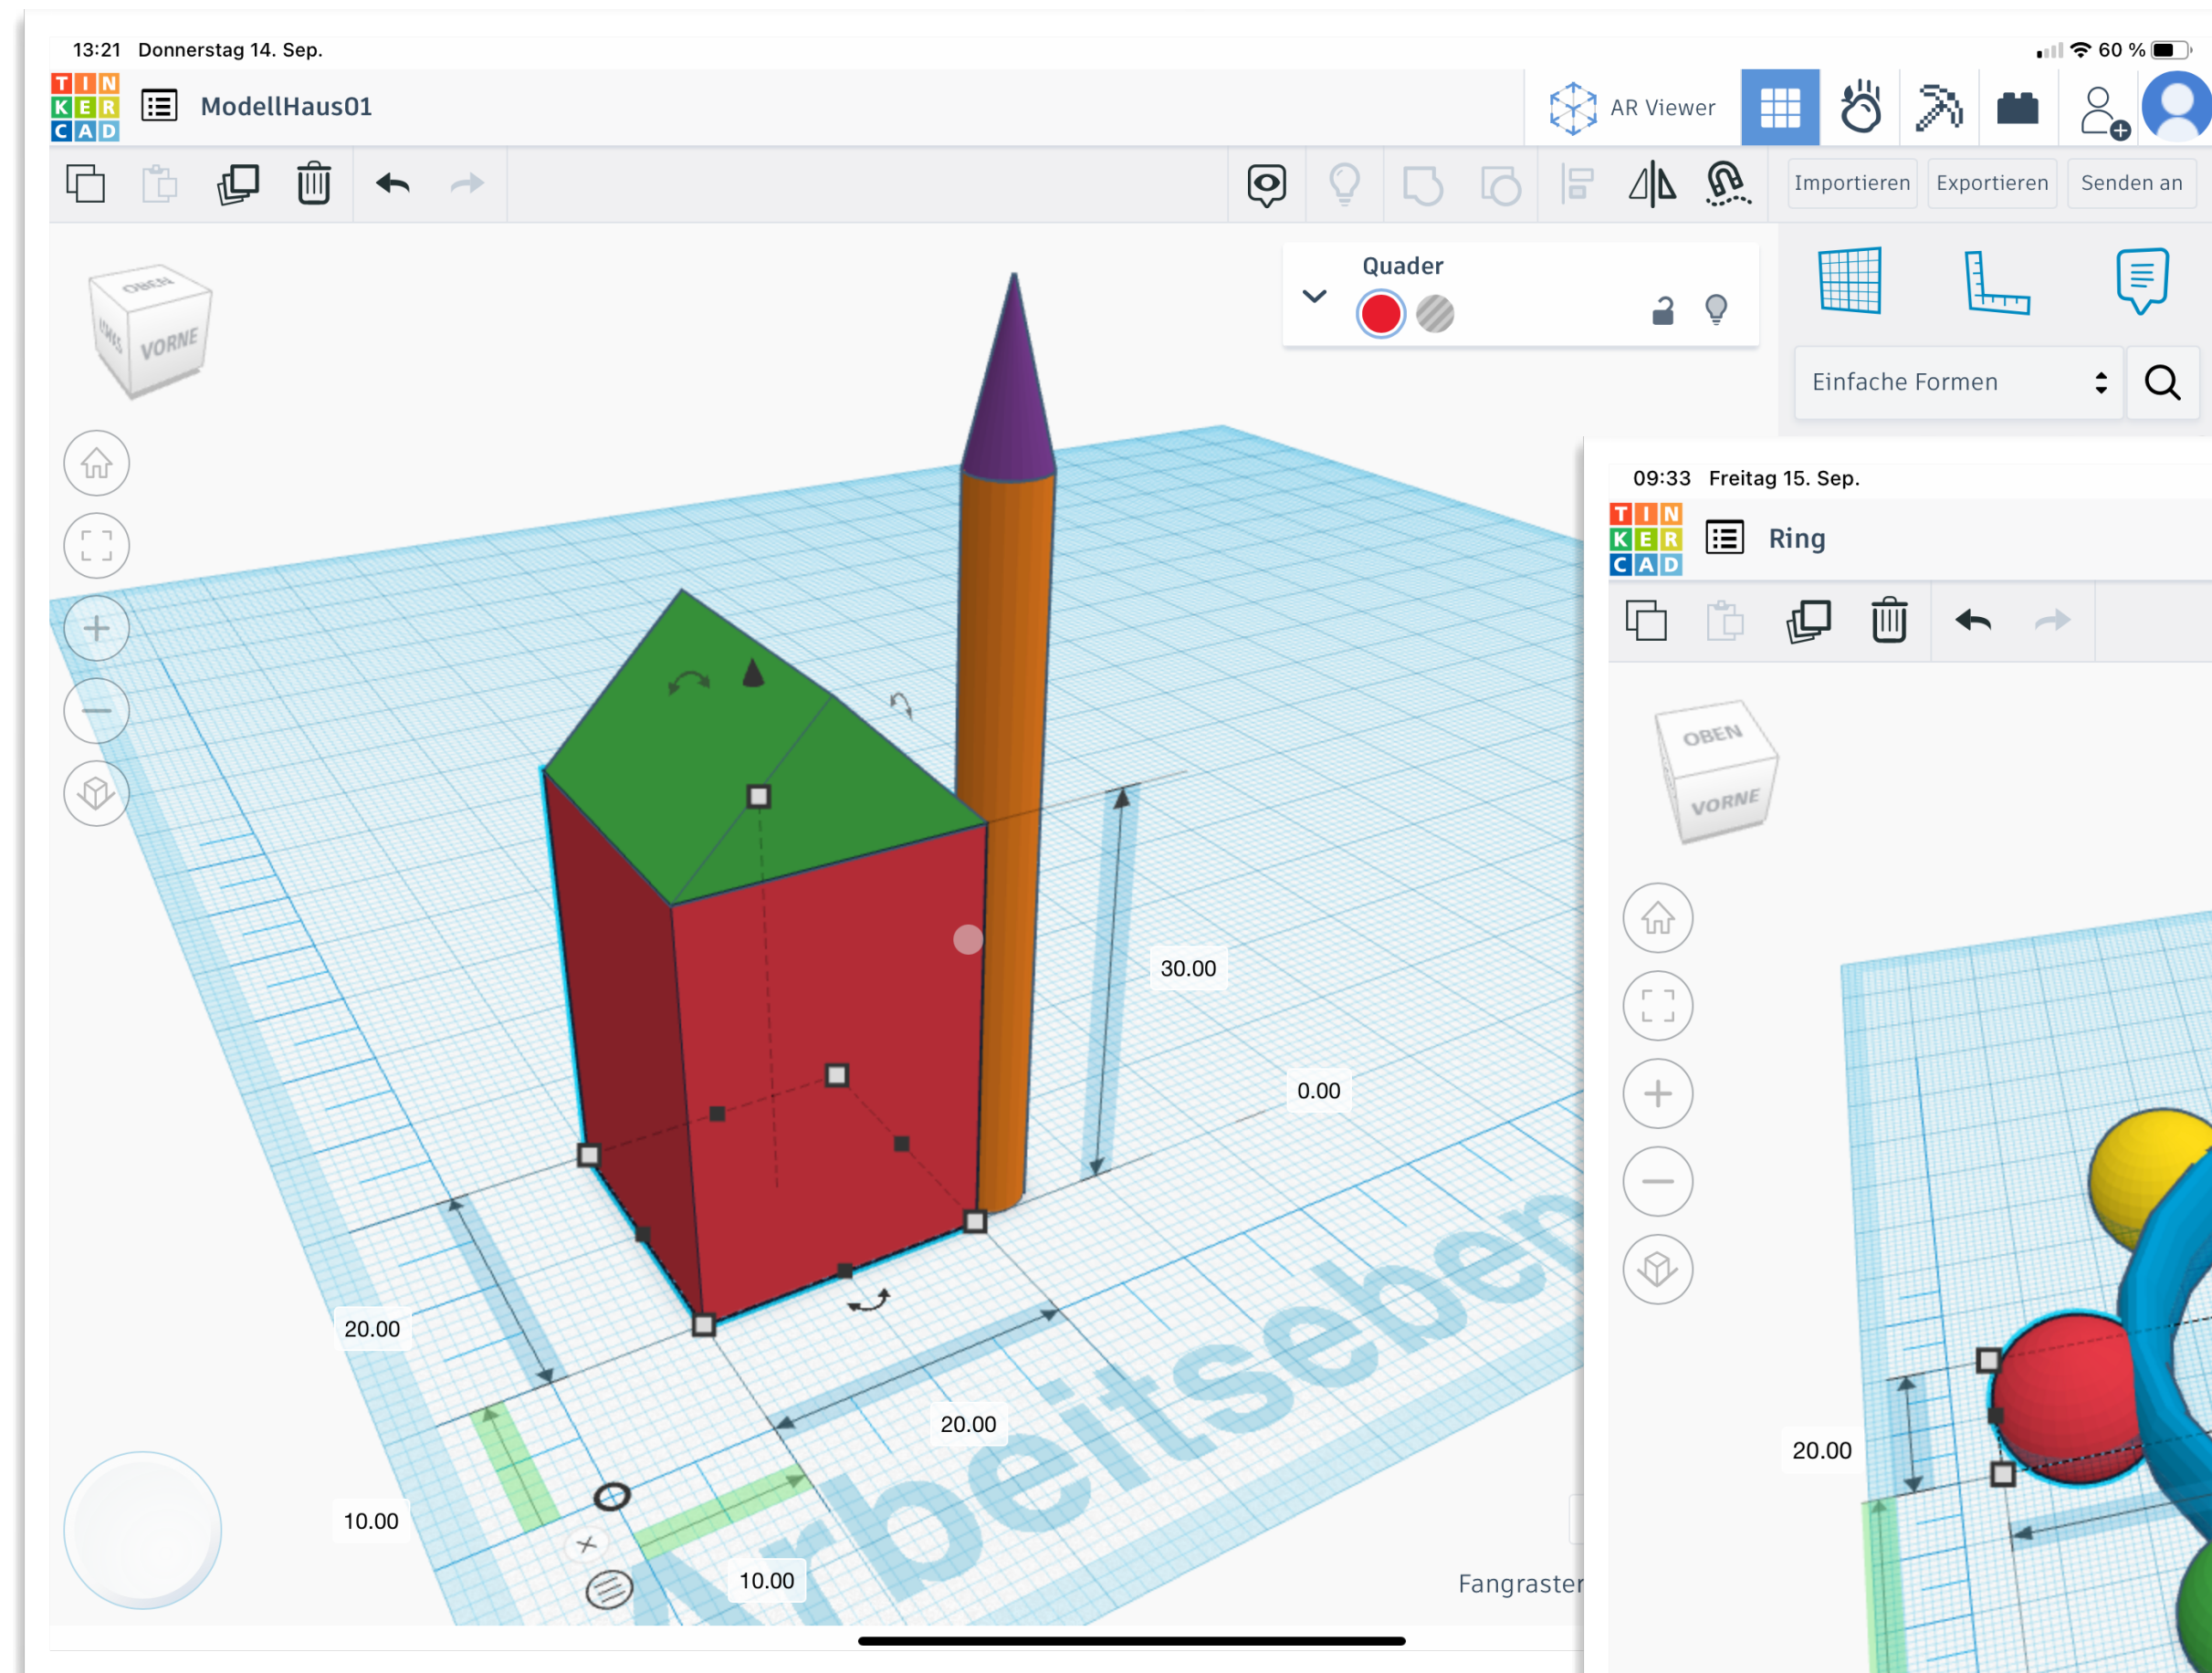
13:21 Donnerstag 14. Sep.

60 %

TIN KER CAD

ModellHaus01

AR Viewer

Importieren Exportieren Senden an

OBEN LINKS VORNE

Quader

Einfache Formen

30.00

0.00

20.00

20.00

10.00

10.00

Arbeitseben

Fangraster

09:33 Freitag 15. Sep.

TIN KER CAD

Ring

OBEN VORNE

20.00